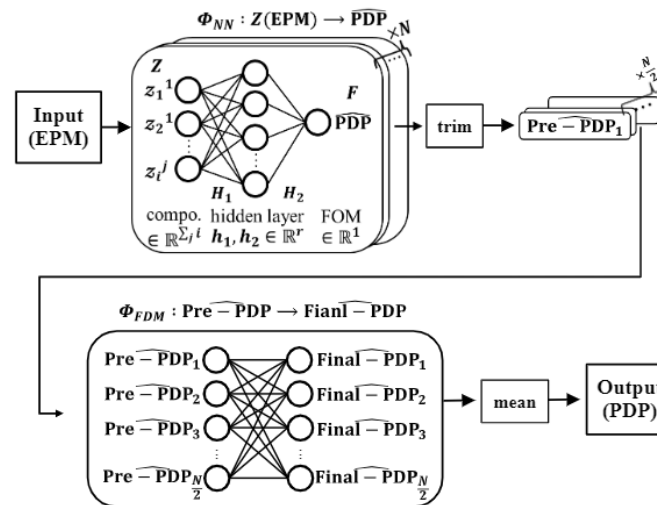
$\boldsymbol{\Phi_{NN}} : \boldsymbol{Z}(\mathbf{EPM}) \longrightarrow \widehat{\mathbf{PDP}}$

$\times N$

Input (EPM)

$\boldsymbol{Z}$

$z_1{}^1$

$z_2{}^1$

$z_i{}^j$

$\boldsymbol{H_1}$

$\boldsymbol{H_2}$

$\boldsymbol{F}$

$\widehat{\mathbf{PDP}}$

compo. $\in \mathbb{R}^{\sum_j i}$

hidden layer $\boldsymbol{h_1}, \boldsymbol{h_2} \in \mathbb{R}^r$

FOM $\in \mathbb{R}^1$

trim

$\mathbf{Pre} - \widehat{\mathbf{PDP}}_1$

$\times \frac{N}{2}$

$\boldsymbol{\Phi_{FDM}} : \mathbf{Pre} - \widehat{\mathbf{PDP}} \longrightarrow \mathbf{Fianl} - \widehat{\mathbf{PDP}}$

$\mathbf{Pre} - \widehat{\mathbf{PDP}}_1$

$\mathbf{Pre} - \widehat{\mathbf{PDP}}_2$

$\mathbf{Pre} - \widehat{\mathbf{PDP}}_3$

$\mathbf{Pre} - \widehat{\mathbf{PDP}}_{\frac{N}{2}}$

$\mathbf{Final} - \widehat{\mathbf{PDP}}_1$

$\mathbf{Final} - \widehat{\mathbf{PDP}}_2$

$\mathbf{Final} - \widehat{\mathbf{PDP}}_3$

$\mathbf{Final} - \widehat{\mathbf{PDP}}_{\frac{N}{2}}$

mean

Outpu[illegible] (PDP)